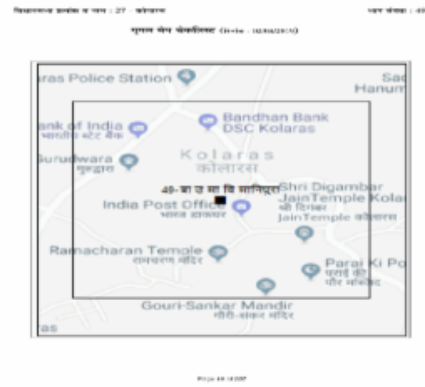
विधानसभा क्रमांक व नाम : 27 - कोलारस        भाग संख्या : 49

गूगल मैप लोकेशन (Date - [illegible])

aras Police Station

Sa Hanum

Bandhan Bank DSC Kolaras

ank of India भारतीय स्टेट बैंक

Gurudwara गुरुद्वारा

Kolaras कोलारस

49-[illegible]

Shri Digambar JainTemple Kola श्री दिगंबर JainTemple कोलारस

India Post Offic भारत डाकघर

Ramacharan Temple रामचरण मंदिर

Parai Ki Po पराई की पौर मोहल्ला

Gouri-Sankar Mandir गौरी-शंकर मंदिर

as

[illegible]